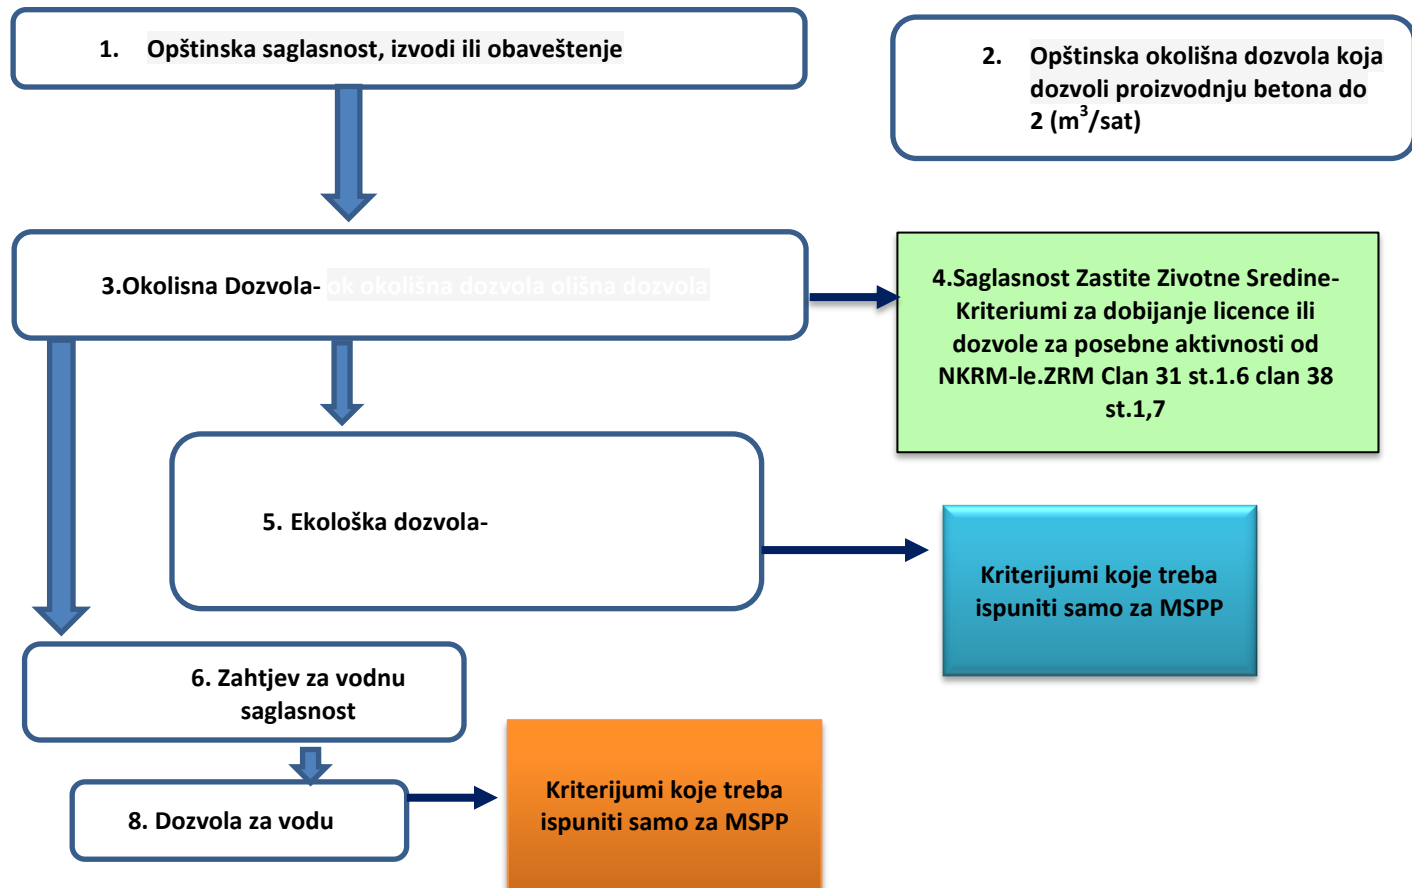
1. Opštinska saglasnost, izvodi ili obaveštenje

2. Opštinska okolišna dozvola koja dozvoli proizvodnju betona do 2 ($m^3$/sat)

3.Okolisna Dozvola- ok okolišna dozvola olišna dozvola

4.Saglasnost Zastite Zivotne Sredine-Kriteriumi za dobijanje licence ili dozvole za posebne aktivnosti od NKRM-le.ZRM Clan 31 st.1.6 clan 38 st.1,7

5. Ekološka dozvola-

Kriterijumi koje treba ispuniti samo za MSPP

6. Zahtjev za vodnu saglasnost

8. Dozvola za vodu

Kriterijumi koje treba ispuniti samo za MSPP